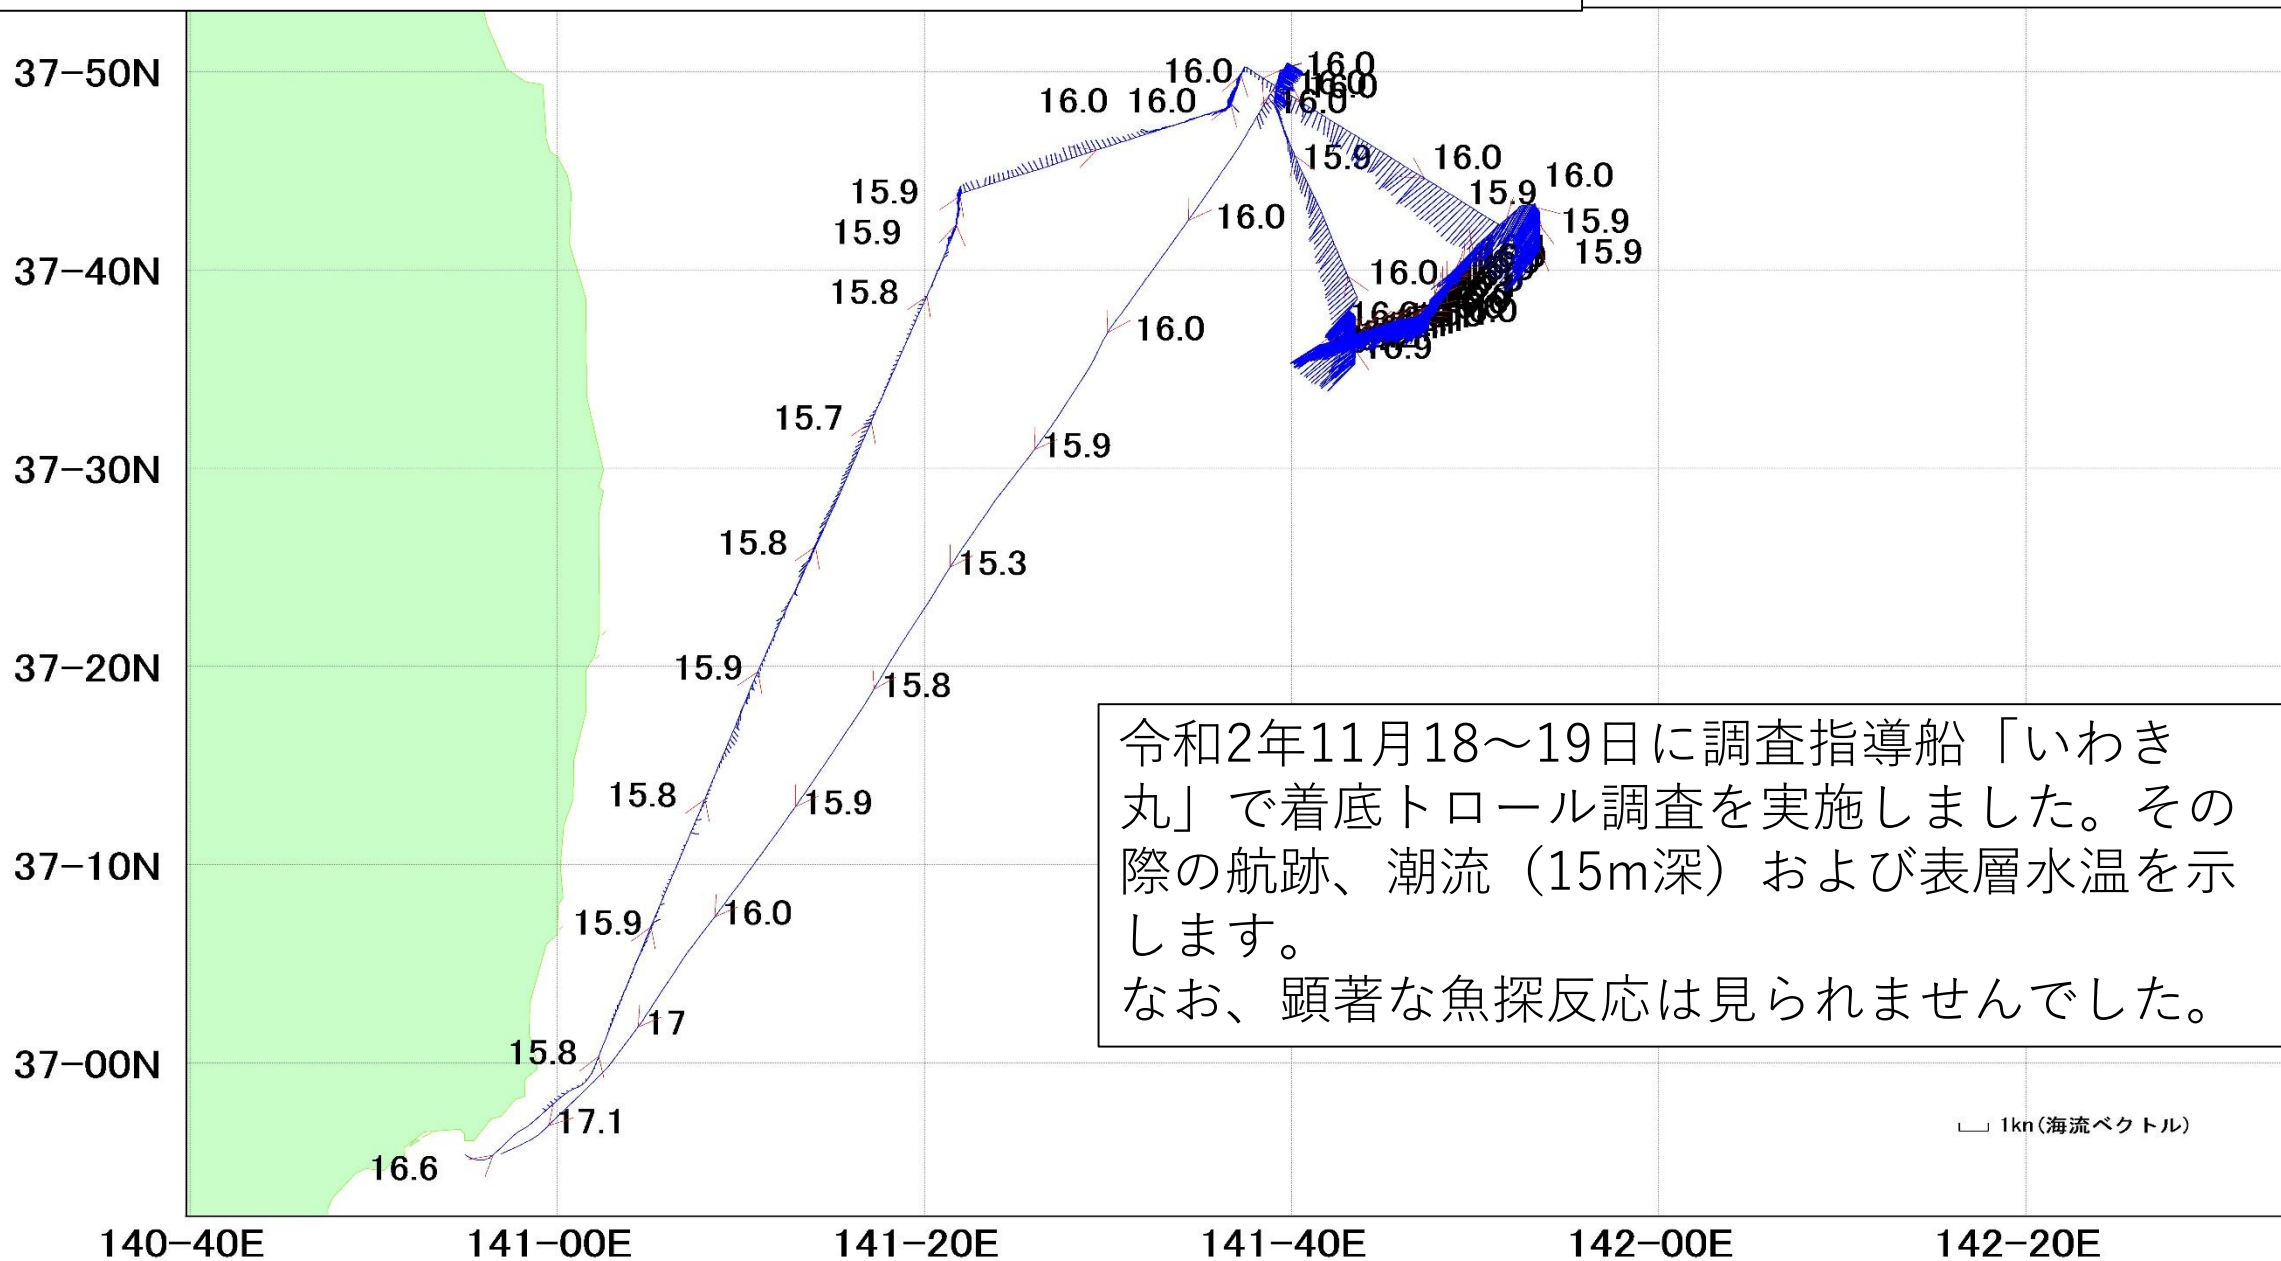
37−50N
37−40N
37−30N
37−20N
37−10N
37−00N

16.0 16.0
16.0 16.0
16.0
16.0
16.0
15.9
16.0
15.9
16.0
15.9
15.9
15.9
15.9
16.0
15.8
16.0
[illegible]
16.0
15.9
15.7
15.9
15.8
15.3
15.9
15.8
15.8
15.9
15.9
16.0
17
15.8
17.1
16.6

令和2年11月18〜19日に調査指導船「いわき丸」で着底トロール調査を実施しました。その際の航跡、潮流（15m深）および表層水温を示します。
なお、顕著な魚探反応は見られませんでした。

1kn（海流ベクトル）

140−40E
141−00E
141−20E
141−40E
142−00E
142−20E